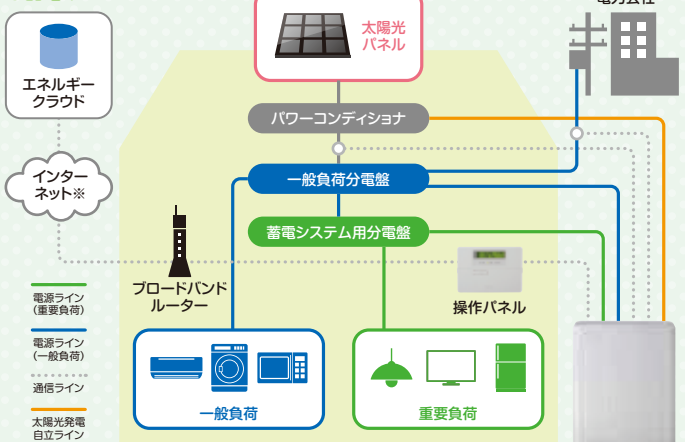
電力会社

太陽光パネル

エネルギークラウド

パワーコンディショナ

インターネット※

一般負荷分電盤

蓄電システム用分電盤

ブロードバンドルーター

操作パネル

電源ライン（重要負荷）

電源ライン（一般負荷）

通信ライン

太陽光発電自立ライン

一般負荷

重要負荷